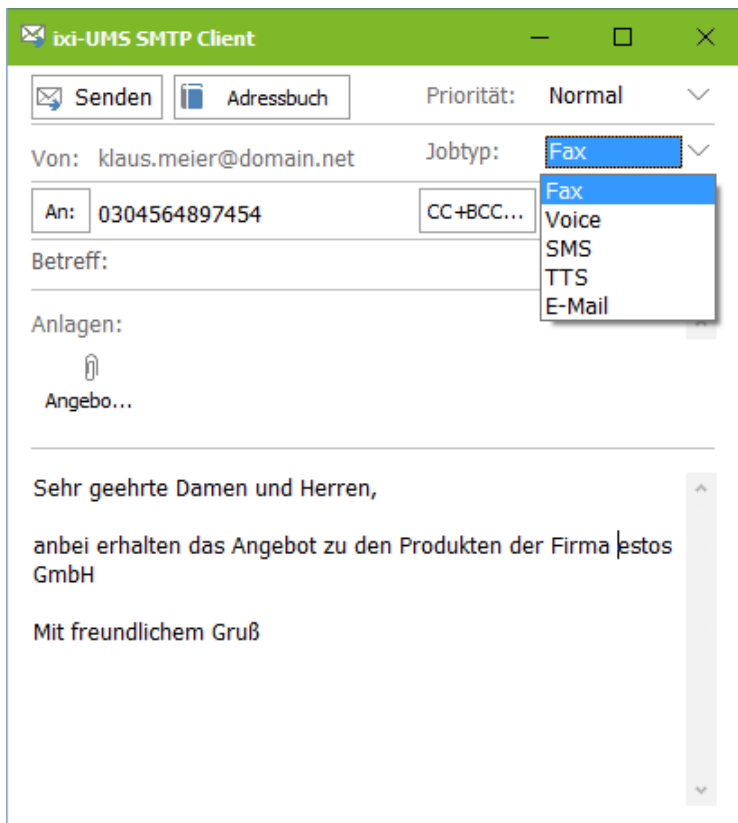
ixi-UMS SMTP Client

Senden
Adressbuch
Priorität: Normal

Von: klaus.meier@domain.net
Jobtyp: Fax

Fax
Voice
SMS
TTS
E-Mail

An: 0304564897454
CC+BCC...

Betreff:

Anlagen:

Angebo...

Sehr geehrte Damen und Herren,

anbei erhalten das Angebot zu den Produkten der Firma estos GmbH

Mit freundlichem Gruß